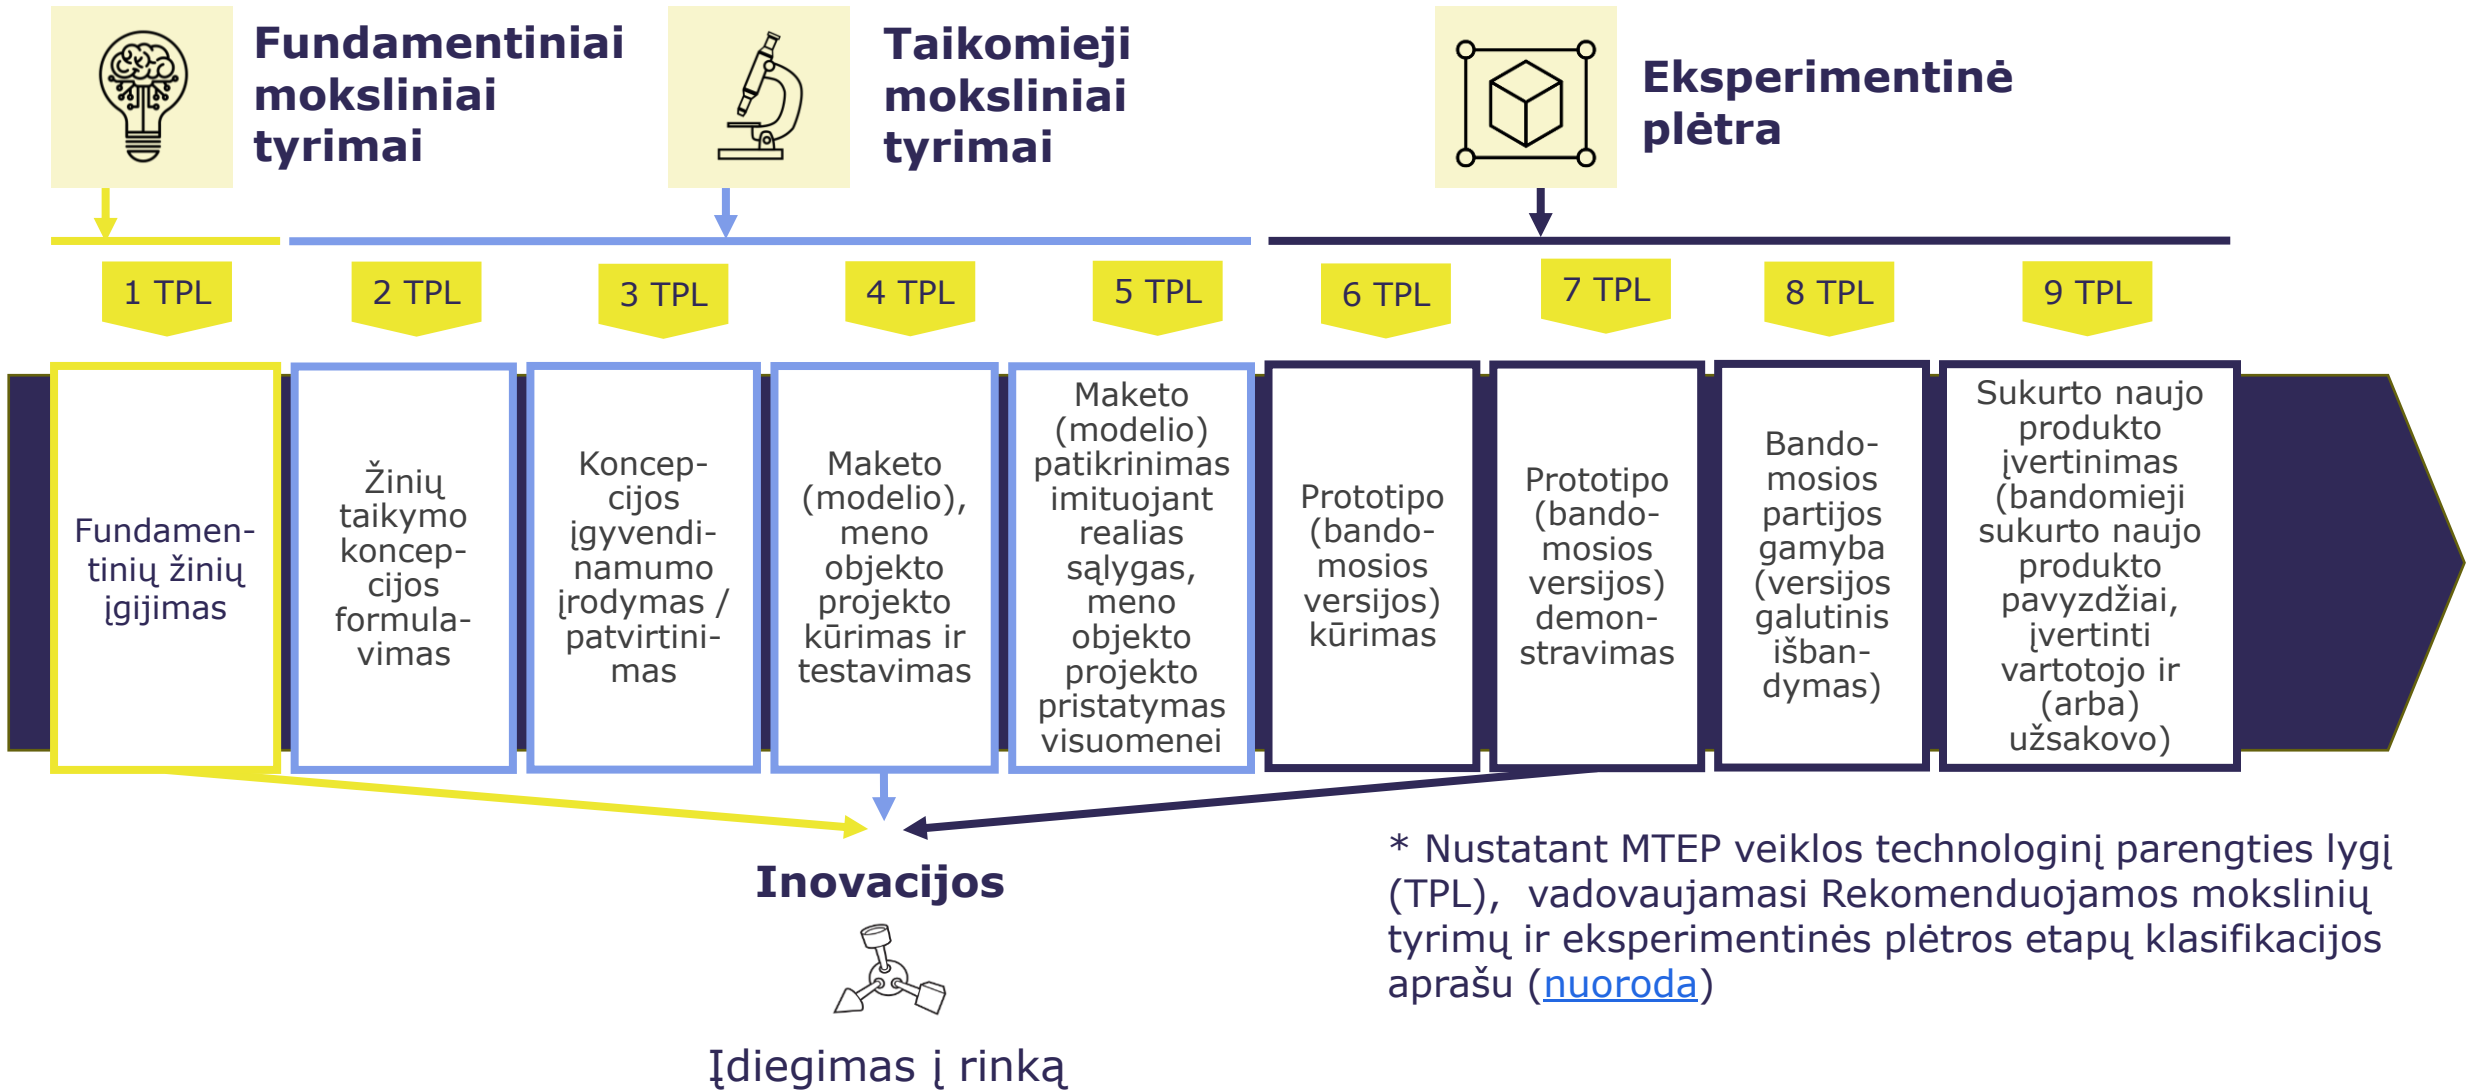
Fundamentiniai moksliniai tyrimai

Taikomieji moksliniai tyrimai

Eksperimentinė plėtra

1 TPL

2 TPL

3 TPL

4 TPL

5 TPL

6 TPL

7 TPL

8 TPL

9 TPL

Fundamentinių žinių įgijimas

Žinių taikymo koncepcijos formulavimas

Koncepcijos įgyvendinamumo įrodymas / patvirtinimas

Maketo (modelio), meno objekto projekto kūrimas ir testavimas

Maketo (modelio) patikrinimas imituojant realias sąlygas, meno objekto projekto pristatymas visuomenei

Prototipo (bandomosios versijos) kūrimas

Prototipo (bandomosios versijos) demonstravimas

Bandomosios partijos gamyba (versijos galutinis išbandymas)

Sukurto naujo produkto įvertinimas (bandomieji sukurto naujo produkto pavyzdžiai, įvertinti vartotojo ir (arba) užsakovo)

Inovacijos

Įdiegimas į rinką

* Nustatant MTEP veiklos technologinį parengties lygį (TPL), vadovaujamasi Rekomenduojamos mokslinių tyrimų ir eksperimentinės plėtros etapų klasifikacijos aprašu (nuoroda)